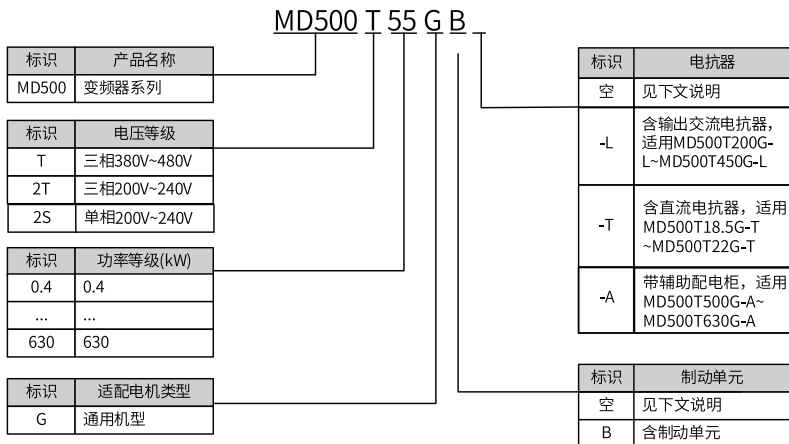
MD500 T 55 G B _

| 标识 | 产品名称 |
|---|---|
| MD500 | 变频器系列 |

| 标识 | 电压等级 |
|---|---|
| T | 三相380V~480V |
| 2T | 三相200V~240V |
| 2S | 单相200V~240V |

| 标识 | 功率等级(kW) |
|---|---|
| 0.4 | 0.4 |
| ... | ... |
| 630 | 630 |

| 标识 | 适配电机类型 |
|---|---|
| G | 通用机型 |

| 标识 | 电抗器 |
|---|---|
| 空 | 见下文说明 |
| -L | 含输出交流电抗器，适用MD500T200G-L~MD500T450G-L |
| -T | 含直流电抗器，适用MD500T18.5G-T ~MD500T22G-T |
| -A | 带辅助配电柜，适用MD500T500G-A~ MD500T630G-A |

| 标识 | 制动单元 |
|---|---|
| 空 | 见下文说明 |
| B | 含制动单元 |